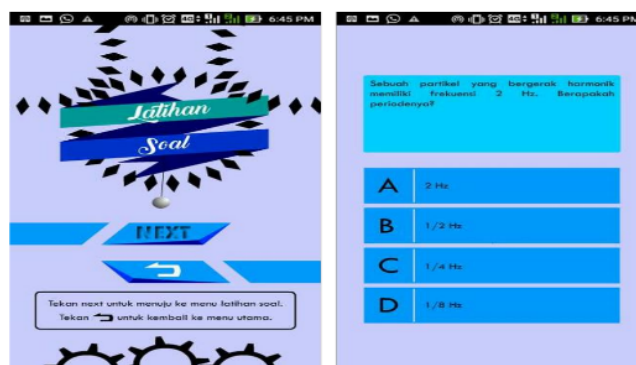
6:45 PM

Latihan
Soal

NEXT

Tekan next untuk menuju ke menu latihan soal.
Tekan untuk kembali ke menu utama.

6:45 PM

Sebuah partikel yang bergerak harmonik memiliki frekuensi 2 Hz. Berapakah periodenya?

A 2 Hz

B 1/2 Hz

C 1/4 Hz

D 1/8 Hz